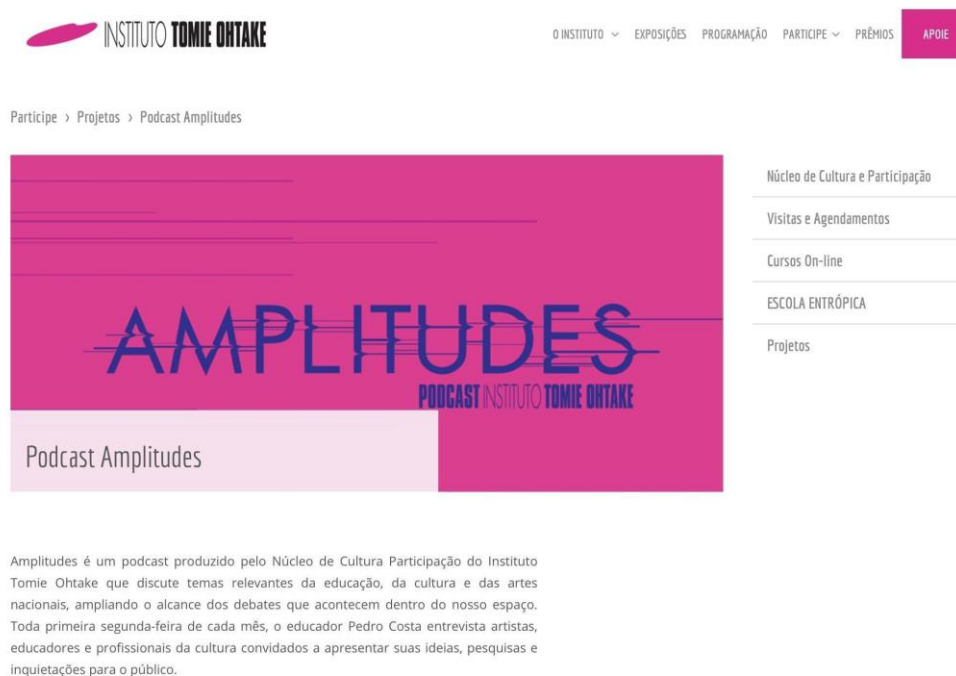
INSTITUTO TOMIE OHTAKE

O INSTITUTO EXPOSIÇÕES PROGRAMAÇÃO PARTICIPE PRÊMIOS APOIE

Participe › Projetos › Podcast Amplitudes

AMPLITUDES
PODCAST INSTITUTO TOMIE OHTAKE

Podcast Amplitudes

Núcleo de Cultura e Participação

Visitas e Agendamentos

Cursos On-line

ESCOLA ENTRÓPICA

Projetos

Amplitudes é um podcast produzido pelo Núcleo de Cultura Participação do Instituto Tomie Ohtake que discute temas relevantes da educação, da cultura e das artes nacionais, ampliando o alcance dos debates que acontecem dentro do nosso espaço. Toda primeira segunda-feira de cada mês, o educador Pedro Costa entrevista artistas, educadores e profissionais da cultura convidados a apresentar suas ideias, pesquisas e inquietações para o público.